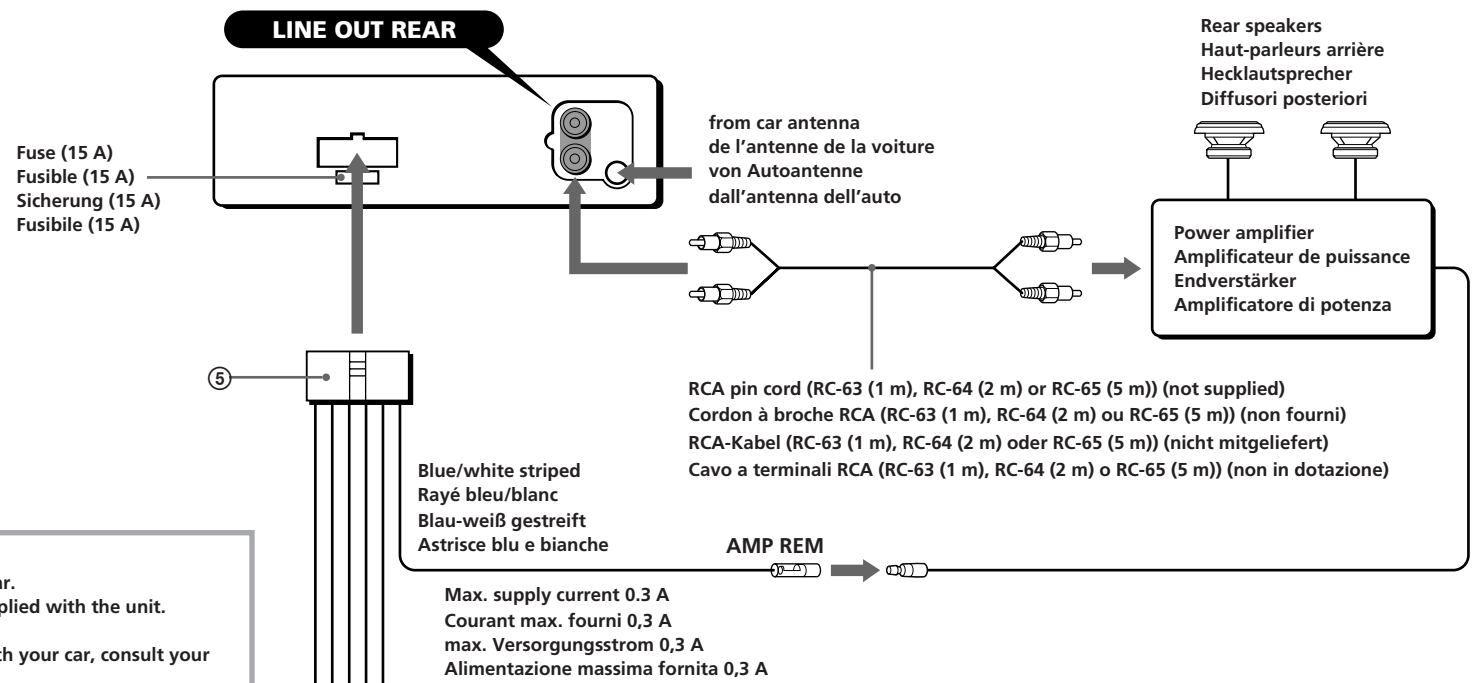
LINE OUT REAR

Fuse (15 A)
Fusible (15 A)
Sicherung (15 A)
Fusibile (15 A)

from car antenna
de l'antenne de la voiture
von Autoantenne
dall'antenna dell'auto

Rear speakers
Haut-parleurs arrière
Hecklautsprecher
Diffusori posteriori

Power amplifier
Amplificateur de puissance
Endverstärker
Amplificatore di potenza

5

RCA pin cord (RC-63 (1 m), RC-64 (2 m) or RC-65 (5 m)) (not supplied)
Cordon à broche RCA (RC-63 (1 m), RC-64 (2 m) ou RC-65 (5 m)) (non fourni)
RCA-Kabel (RC-63 (1 m), RC-64 (2 m) oder RC-65 (5 m)) (nicht mitgeliefert)
Cavo a terminali RCA (RC-63 (1 m), RC-64 (2 m) o RC-65 (5 m)) (non in dotazione)

Blue/white striped
Rayé bleu/blanc
Blau-weiß gestreift
Astrisce blu e bianche

AMP REM

Max. supply current 0.3 A
Courant max. fourni 0,3 A
max. Versorgungsstrom 0,3 A
Alimentazione massima fornita 0,3 A

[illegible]r.
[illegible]plied with the unit.

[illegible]h your car, consult your